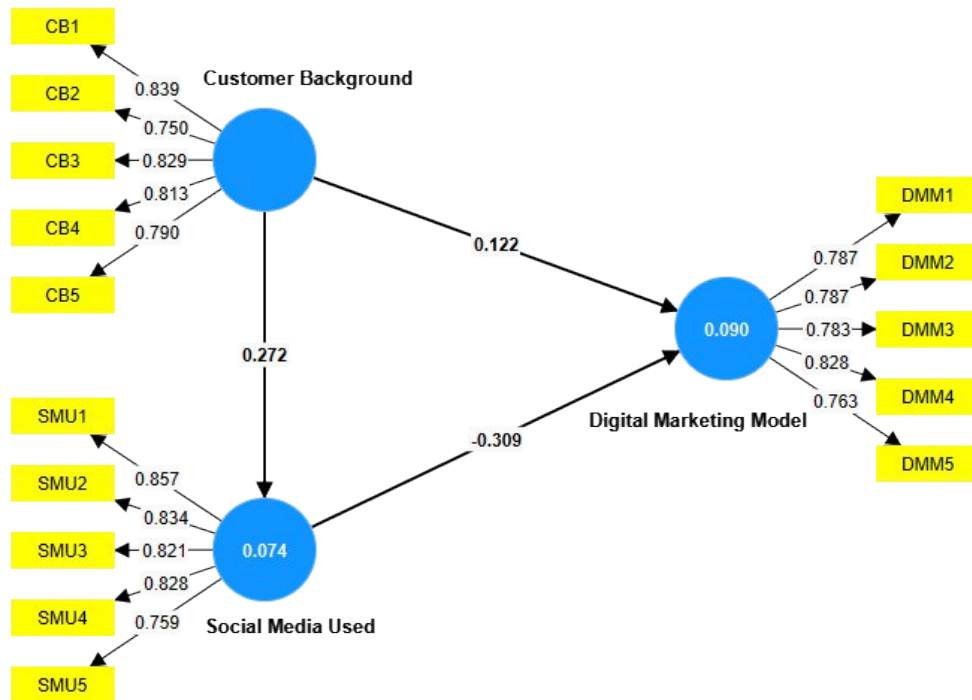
CB1
CB2
CB3
CB4
CB5
0.839
0.750
0.829
0.813
0.790
Customer Background
0.122
0.272
DMM1
DMM2
DMM3
DMM4
DMM5
0.787
0.787
0.783
0.828
0.763
0.090
Digital Marketing Model
-0.309
SMU1
SMU2
SMU3
SMU4
SMU5
0.857
0.834
0.821
0.828
0.759
0.074
Social Media Used